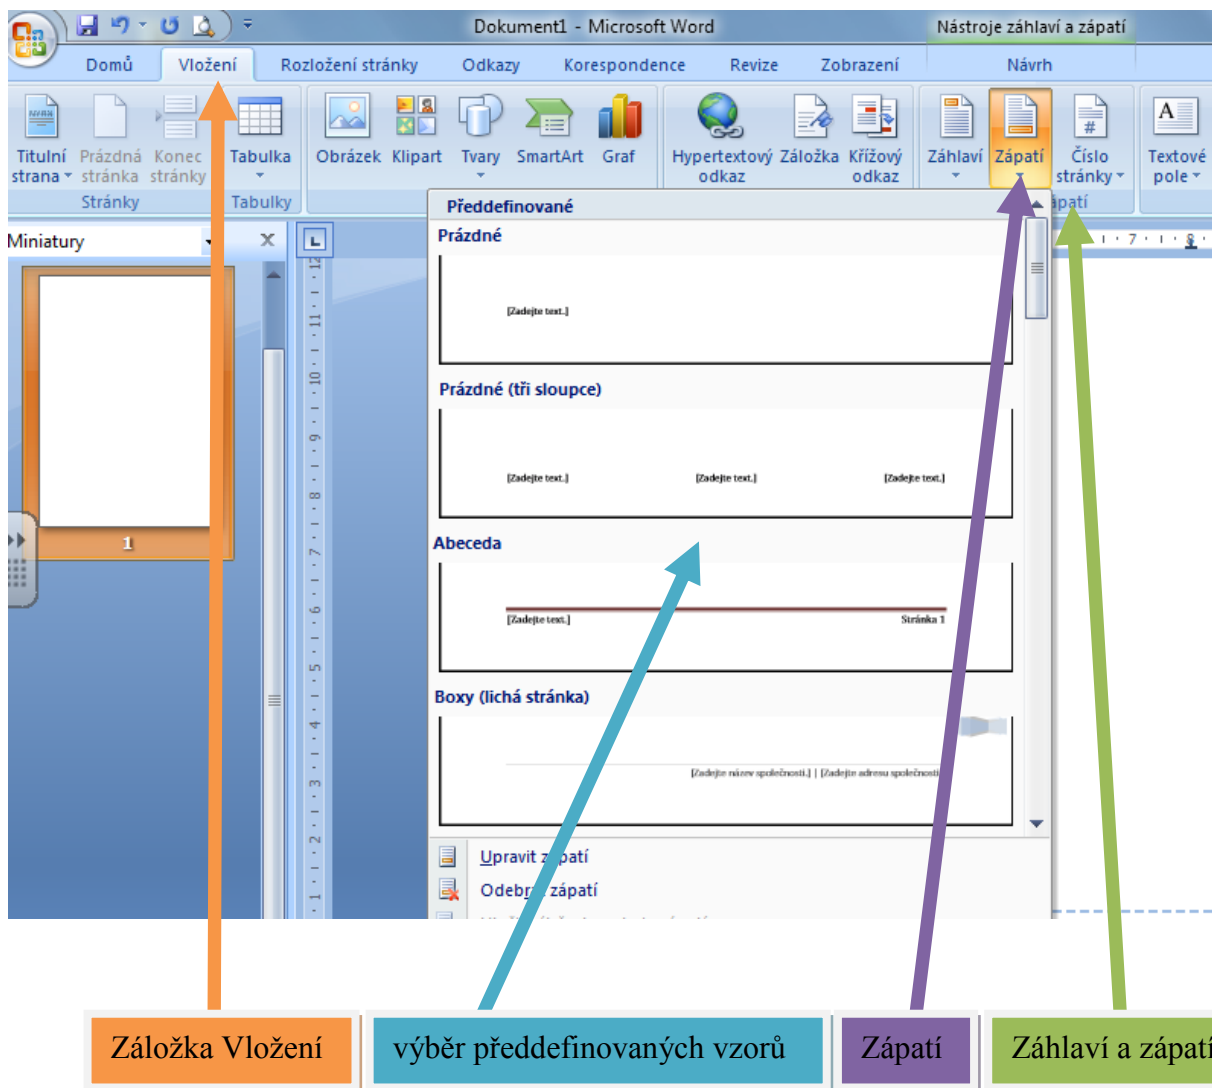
Dokument1 - Microsoft Word

Nástroje záhlaví a zápatí

Domů Vložení Rozložení stránky Odkazy Korespondence Revize Zobrazení Návrh

Titulní strana Prázdná stránka Konec stránky Tabulka Obrázek Klipart Tvary SmartArt Graf Hypertextový odkaz Záložka Křížový odkaz Záhlaví Zápatí Číslo stránky Textové pole

Stránky Tabulky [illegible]pati

Miniatury

1

Předdefinované

Prázdné

[Zadejte text.]

Prázdné (tři sloupce)

[Zadejte text.] [Zadejte text.] [Zadejte text.]

Abeceda

[Zadejte text.] Stránka 1

Boxy (lichá stránka)

[Zadejte název společnosti.] | [Zadejte adresu společnosti

Upravit z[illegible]patí

Odebr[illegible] zápatí

Záložka Vložení

výběr předdefinovaných vzorů

Zápatí

Záhlaví a zápatí